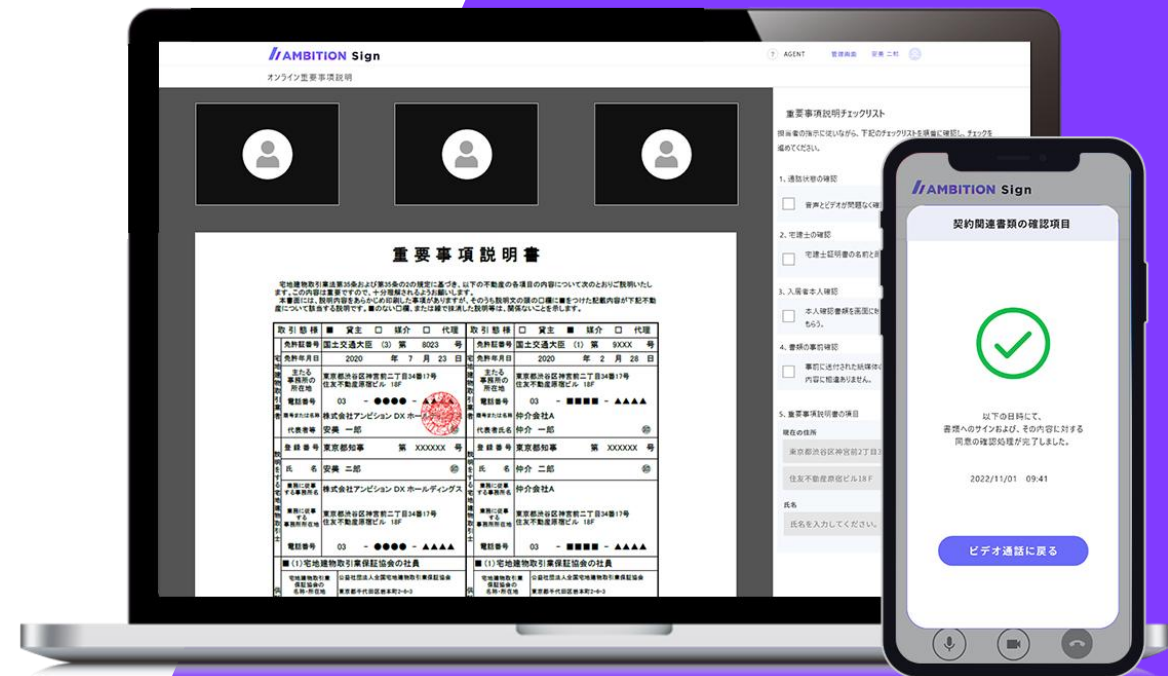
//AMBITION Sign

AGENT 管理画面 安美 二郎

オンライン重要事項説明

重要事項説明書

宅地建物取引業法第35条および第35条の2の規定に基づき、以下の不動産の各項目の内容について次のとおりご説明いたします。この内容は重要ですので、十分理解されるようお願いします。
本書面には、説明内容をあらかじめ印刷した事項がありますが、そのうち説明文の頭の口欄に■をつけた記載内容が下記不動産について該当する説明です。■のない口欄、または線で抹消した説明等は、関係ないことを示します。

| 取引態様 | ■ 貸主 □ 媒介 □ 代理 | 取引態様 | □ 貸主 ■ 媒介 □ 代理 |
|---|---|---|---|
| 免許証番号 | 国土交通大臣 (3) 第 8023 号 | 免許証番号 | 国土交通大臣 (1) 第 9XXX 号 |
| 免許年月日 | 2020 年 7 月 23 日 | 免許年月日 | 2020 年 2 月 28 日 |
| 主たる事務所の所在地 | 東京都渋谷区神宮前二丁目34番17号 住友不動産原宿ビル 18F | 主たる事務所の所在地 | 東京都渋谷区神宮前二丁目34番17号 住友不動産原宿ビル 18F |
| 電話番号 | 03 - ●●●● - ▲▲▲▲ | 電話番号 | 03 - ■■■■ - ▲▲▲▲ |
| 商号または名称 | 株式会社アンビション DX ホー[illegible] | 商号または名称 | 仲介会社A |
| 代表者 | 安美 一郎 | 代表者氏名 | 仲介 一郎 |
| 登録番号 | 東京都知事 第 XXXXXX 号 | 登録番号 | 東京都知事 第 XXXXXX 号 |
| 氏名 | 安美 二郎 | 氏名 | 仲介 二郎 |
| 業務に従事する事務所 | 株式会社アンビション DX ホールディングス | 業務に従事する事務所 | 仲介会社A |
| 業務に従事する事務所所在地 | 東京都渋谷区神宮前二丁目34番17号 住友不動産原宿ビル 18F | 業務に従事する事務所所在地 | 東京都渋谷区神宮前二丁目34番17号 住友不動産原宿ビル 18F |
| 電話番号 | 03 - ●●●● - ▲▲▲▲ | 電話番号 | 03 - ■■■■ - ▲▲▲▲ |

■ (1)宅地建物取引業保証協会の社員
宅地建物取引業保証協会の名称・所在地 公益社団法人全国宅地建物取引業保証協会 東京都千代田区岩本町2-6-3

■ (1)宅地建物取引業保証協会の社員
公益社団法人全国宅地建物取引業保証協会 東京都千代田区岩本町2-6-3

重要事項説明チェックリスト
担当者の指示に従いながら、下記のチェックリストを順番に確認し、チェックを進めてください。
1. 通話状態の確認
音声とビデオが問題なく確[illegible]
2. 宅建士の確認
宅建士証明書の名前と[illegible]
3. 入居者本人確認
本人確認書類を画面に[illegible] もらう。
4. 書類の事前確認
事前に送付された紙媒体の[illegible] 内容に相違ありません。
5. 重要事項説明書の項目
現在の住所
東京都渋谷区神宮前2丁目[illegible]
住友不動産原宿ビル18F
氏名
氏名を入力してください。

//AMBITION Sign
契約関連書類の確認項目
以下の日時にて、書類へのサインおよび、その内容に対する同意の確認処理が完了しました。
2022/11/01 09:41
ビデオ通話に戻る